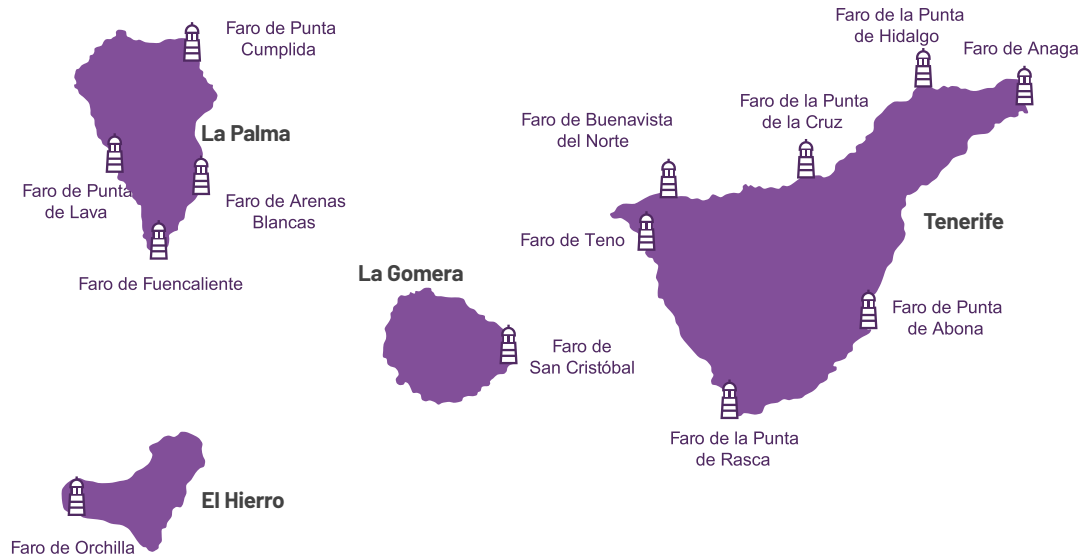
Faro de Punta Cumplida

La Palma

Faro de Punta de Lava

Faro de Arenas Blancas

Faro de Fuencaliente

La Gomera

Faro de San Cristóbal

El Hierro

Faro de Orchilla

Faro de la Punta de Hidalgo

Faro de Anaga

Faro de la Punta de la Cruz

Faro de Buenavista del Norte

Faro de Teno

Tenerife

Faro de Punta de Abona

Faro de la Punta de Rasca